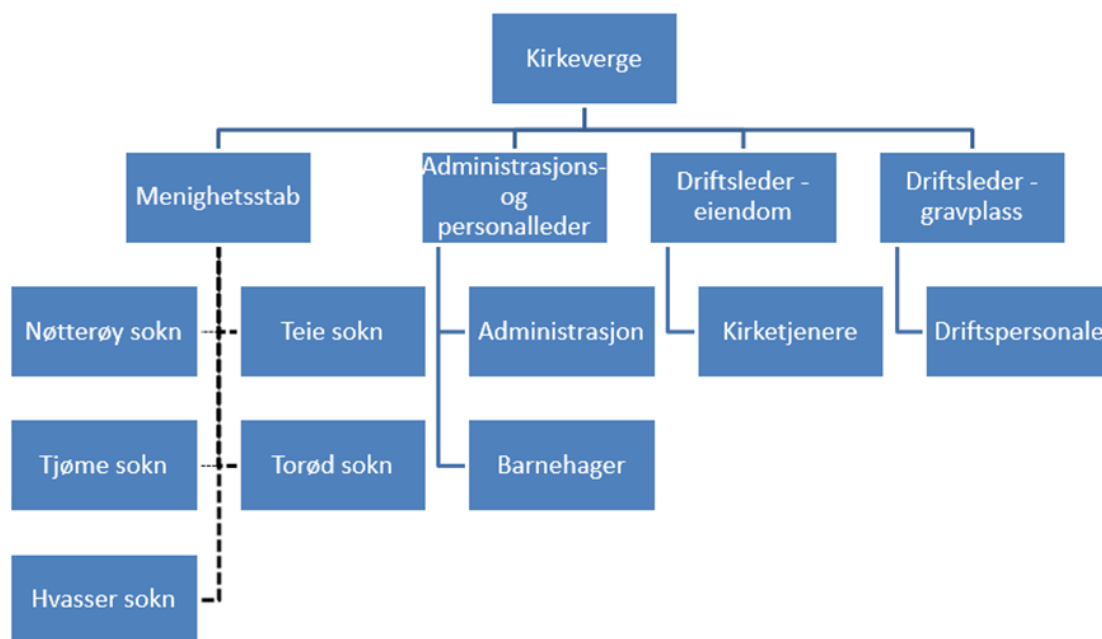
Kirkeverge

Menighetsstab

Administrasjons- og personalleder

Driftsleder - eiendom

Driftsleder - gravplass

Nøtterøy sokn

Teie sokn

Tjøme sokn

Torød sokn

Hvasser sokn

Administrasjon

Barnehager

Kirketjenere

Driftspersonale